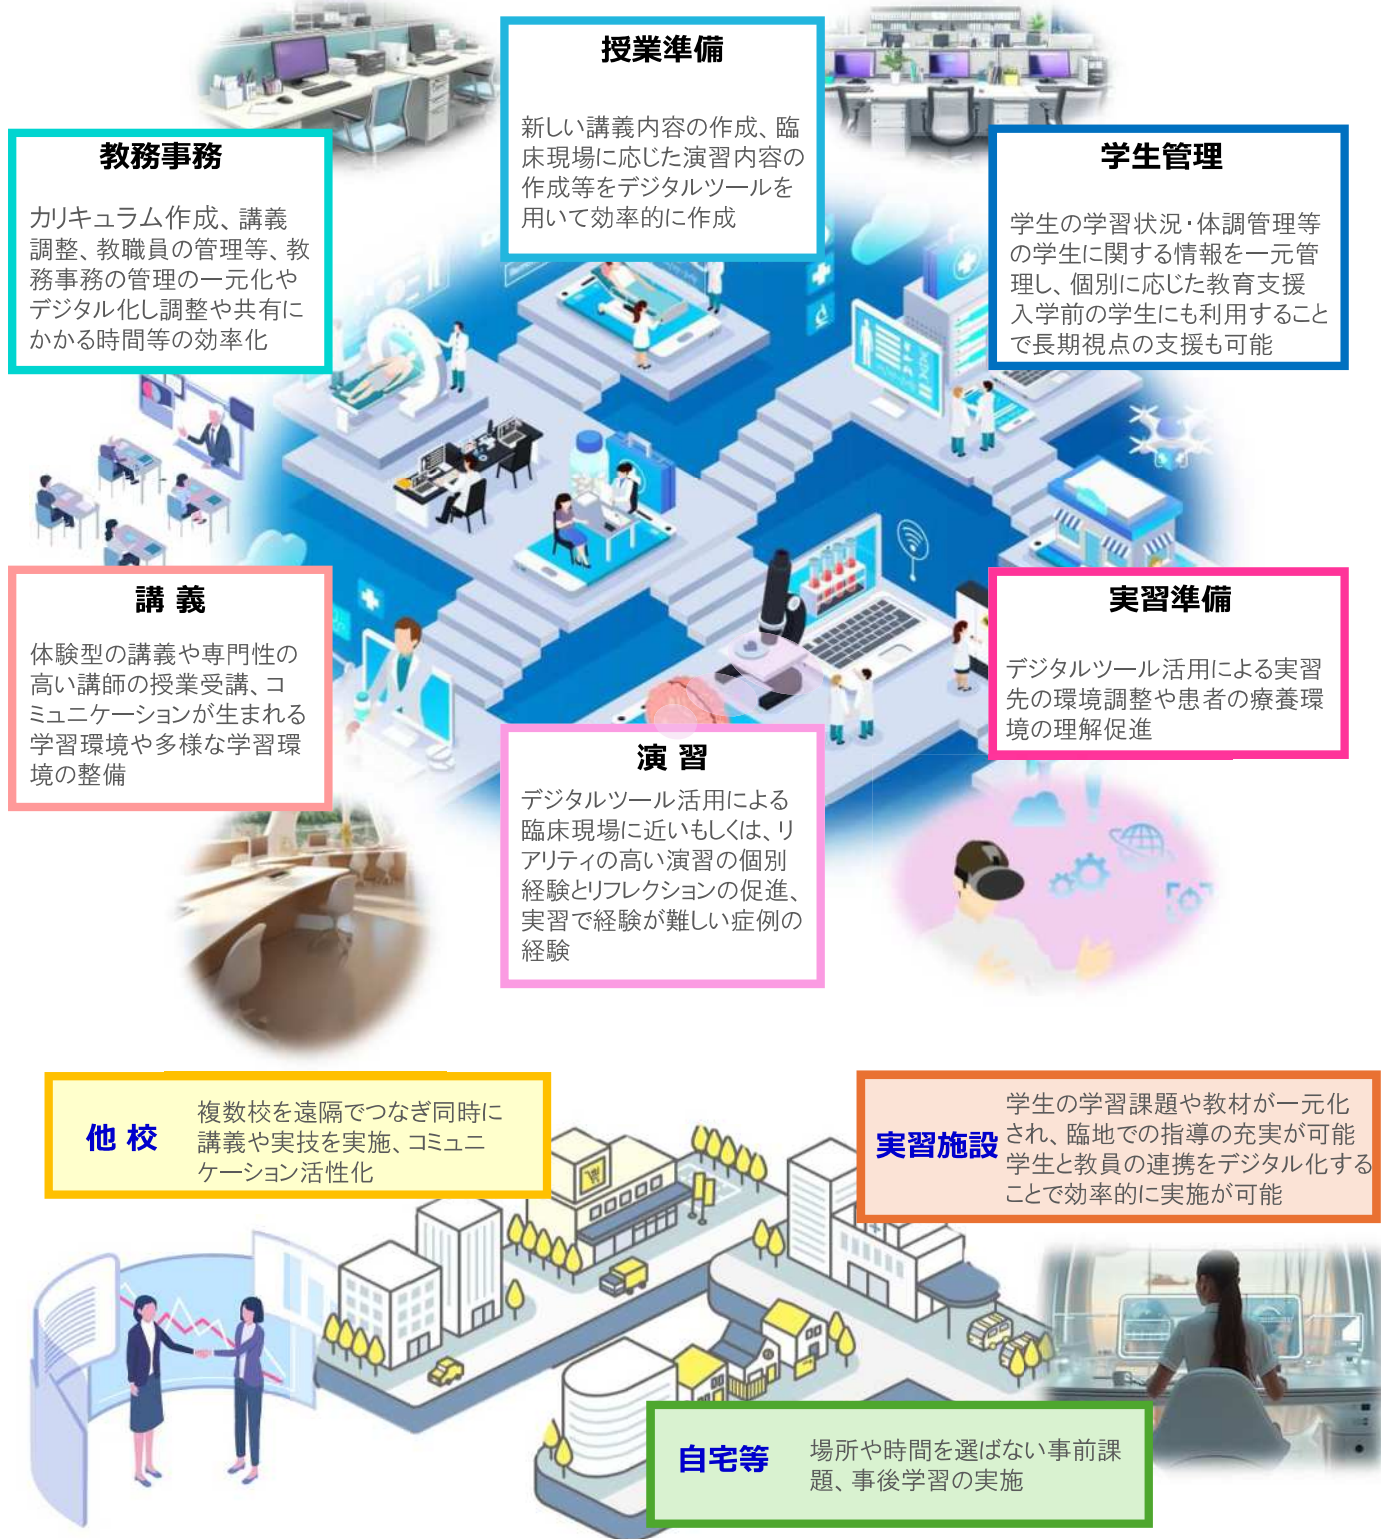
授業準備

新しい講義内容の作成、臨床現場に応じた演習内容の作成等をデジタルツールを用いて効率的に作成

教務事務

カリキュラム作成、講義調整、教職員の管理等、教務事務の管理の一元化やデジタル化し調整や共有にかかる時間等の効率化

学生管理

学生の学習状況･体調管理等の学生に関する情報を一元管理し、個別に応じた教育支援
入学前の学生にも利用することで長期視点の支援も可能

講 義

体験型の講義や専門性の高い講師の授業受講、コミュニケーションが生まれる学習環境や多様な学習環境の整備

実習準備

デジタルツール活用による実習先の環境調整や患者の療養環境の理解促進

演 習

デジタルツール活用による臨床現場に近いもしくは、リアリティの高い演習の個別経験とリフレクションの促進、実習で経験が難しい症例の経験

他 校

複数校を遠隔でつなぎ同時に講義や実技を実施、コミュニケーション活性化

実習施設

学生の学習課題や教材が一元化され、臨地での指導の充実が可能
学生と教員の連携をデジタル化することで効率的に実施が可能

自宅等

場所や時間を選ばない事前課題、事後学習の実施